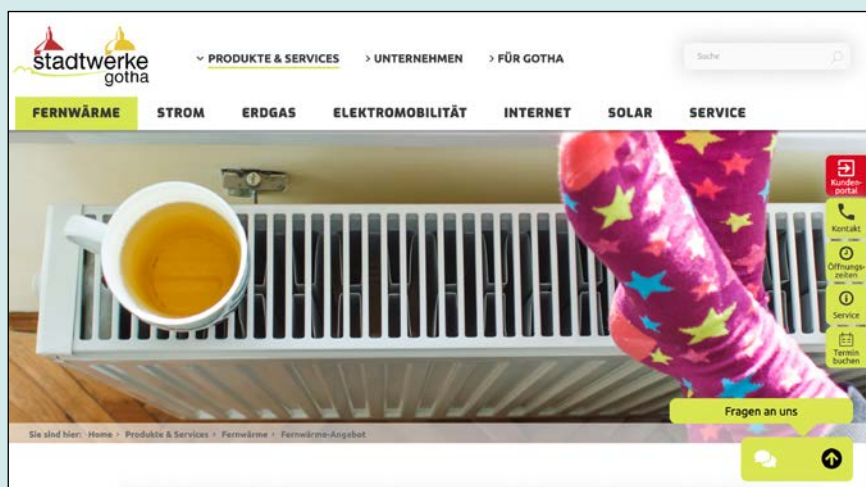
stadtwerke gotha

PRODUKTE & SERVICES
UNTERNEHMEN
FÜR GOTHA

Suche

FERNWÄRME
STROM
ERDGAS
ELEKTROMOBILITÄT
INTERNET
SOLAR
SERVICE

Kundenportal
Kontakt
Öffnungszeiten
Service
Termin buchen

Fragen an uns

Sie sind hier: Home > Produkte & Services > Fernwärme > Fernwärme-Angebot